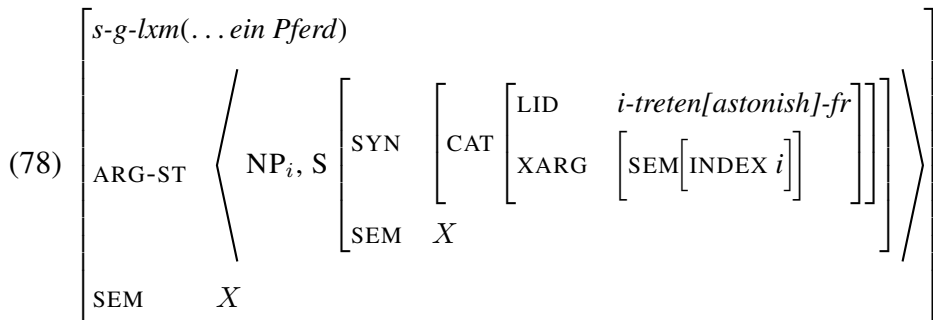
(78) $\begin{bmatrix} \textit{s-g-lxm}(\ldots \textit{ein Pferd}) \\ \text{ARG-ST} \left\langle \text{NP}_i, \text{S} \begin{bmatrix} \text{SYN} & \begin{bmatrix} \text{CAT} \begin{bmatrix} \text{LID} & \textit{i-treten[astonish]-fr} \\ \text{XARG} & \begin{bmatrix} \text{SEM} \begin{bmatrix} \text{INDEX } i \end{bmatrix} \end{bmatrix} \end{bmatrix} \end{bmatrix} \\ \text{SEM} & X \end{bmatrix} \right\rangle \\ \text{SEM} \quad X \end{bmatrix}$